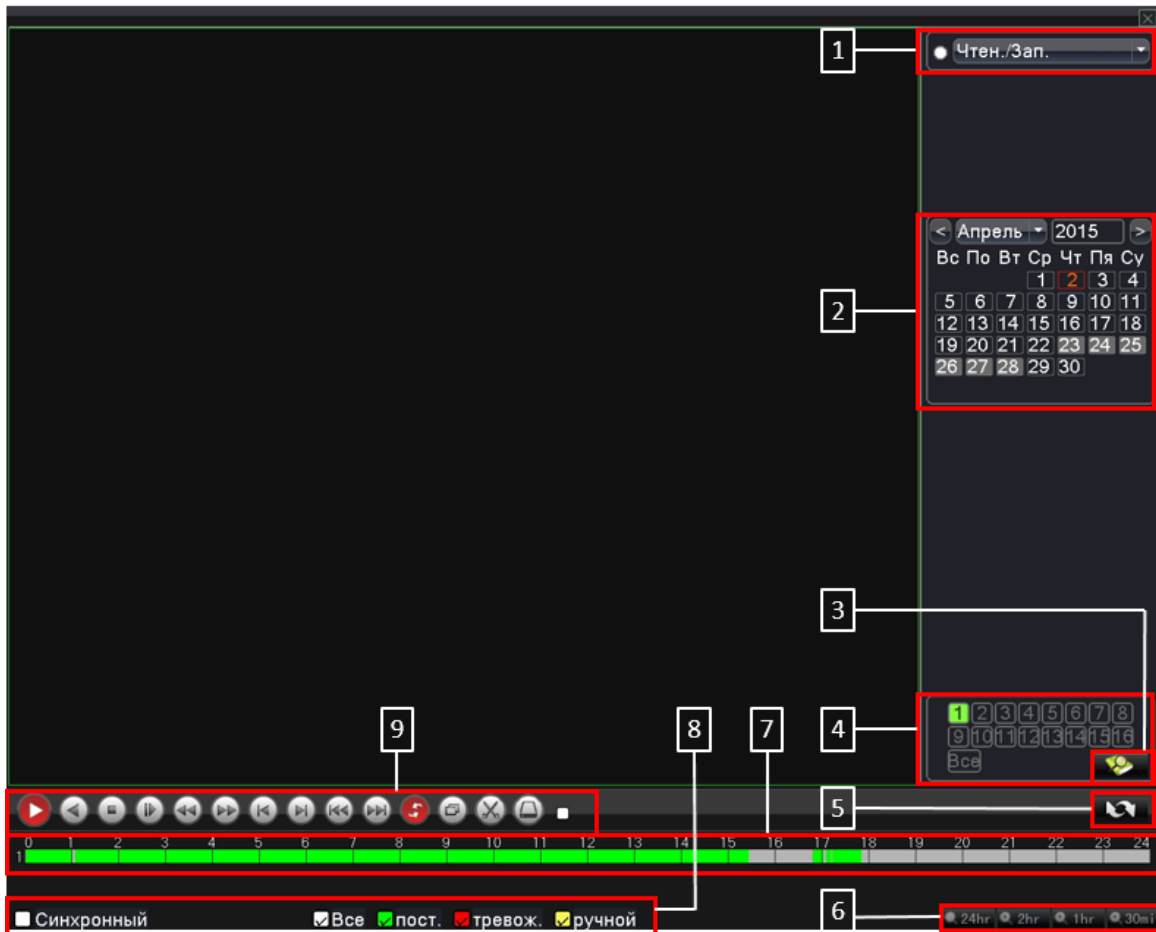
1
Чтен./Зап.

2
< Апрель 2015 >
| Вс | По | Вт | Ср | Чт | Пя | Су |
|---|---|---|---|---|---|---|
| | | | 1 | 2 | 3 | 4 |
| 5 | 6 | 7 | 8 | 9 | 10 | 11 |
| 12 | 13 | 14 | 15 | 16 | 17 | 18 |
| 19 | 20 | 21 | 22 | 23 | 24 | 25 |
| 26 | 27 | 28 | 29 | 30 | | |

3
4
1 2 3 4 5 6 7 8
9 10 11 12 13 14 15 16
Все

9
8
7
5

0 1 2 3 4 5 6 7 8 9 10 11 12 13 14 15 16 17 18 19 20 21 22 23 24
1

6

Синхронный
Все пост. тревож. ручной
24hr 2hr 1hr 30mi